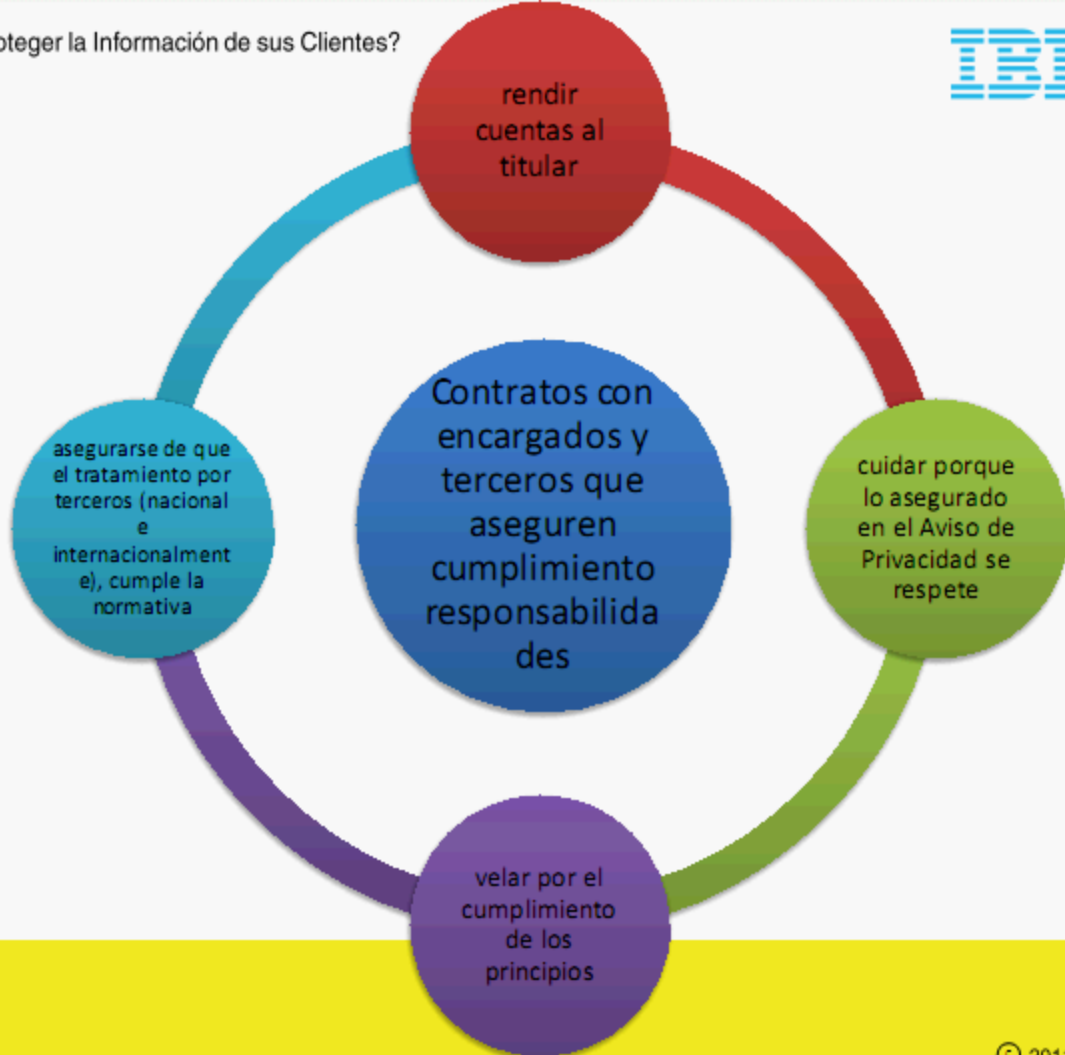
oteger la Información de sus Clientes?

IBI

rendir cuentas al titular

Contratos con encargados y terceros que aseguren cumplimiento responsabilidades

cuidar porque lo asegurado en el Aviso de Privacidad se respete

velar por el cumplimiento de los principios

asegurarse de que el tratamiento por terceros (nacional e internacionalmente), cumple la normativa

© 201